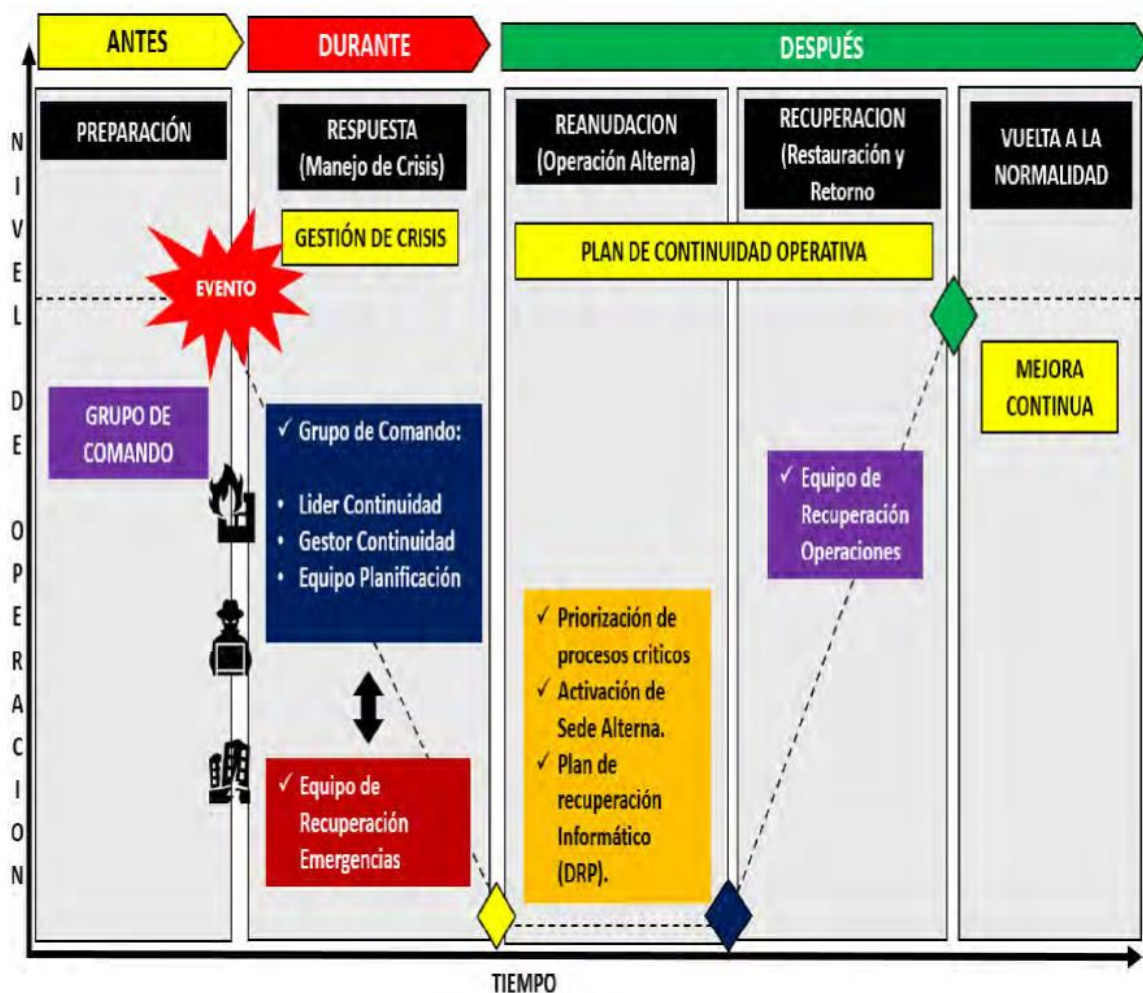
ANTES

DURANTE

DESPUÉS

NIVEL DE OPERACION

PREPARACIÓN

RESPUESTA (Manejo de Crisis)

REANUDACION (Operación Alterna)

RECUPERACION (Restauración y Retorno

VUELTA A LA NORMALIDAD

GESTIÓN DE CRISIS

PLAN DE CONTINUIDAD OPERATIVA

EVENTO

MEJORA CONTINUA

GRUPO DE COMANDO

✓ Grupo de Comando:

• Lider Continuidad
• Gestor Continuidad
• Equipo Planificación

✓ Equipo de Recuperación Operaciones

✓ Priorización de procesos criticos
✓ Activación de Sede Alterna.
✓ Plan de recuperación Informático (DRP).

✓ Equipo de Recuperación Emergencias

TIEMPO